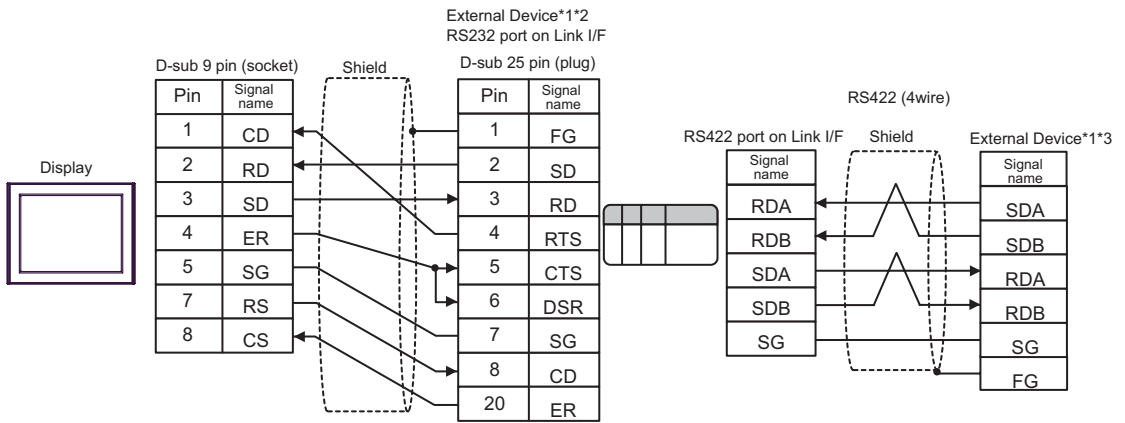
External Device*1*2
RS232 port on Link I/F

Display

D-sub 9 pin (socket)

Shield

D-sub 25 pin (plug)

| Pin | Signal name |
|---|---|
| 1 | CD |
| 2 | RD |
| 3 | SD |
| 4 | ER |
| 5 | SG |
| 7 | RS |
| 8 | CS |

| Pin | Signal name |
|---|---|
| 1 | FG |
| 2 | SD |
| 3 | RD |
| 4 | RTS |
| 5 | CTS |
| 6 | DSR |
| 7 | SG |
| 8 | CD |
| 20 | ER |

RS422 (4wire)

RS422 port on Link I/F

Shield

External Device*1*3

| Signal name |
|---|
| RDA |
| RDB |
| SDA |
| SDB |
| SG |

| Signal name |
|---|
| SDA |
| SDB |
| RDA |
| RDB |
| SG |
| FG |